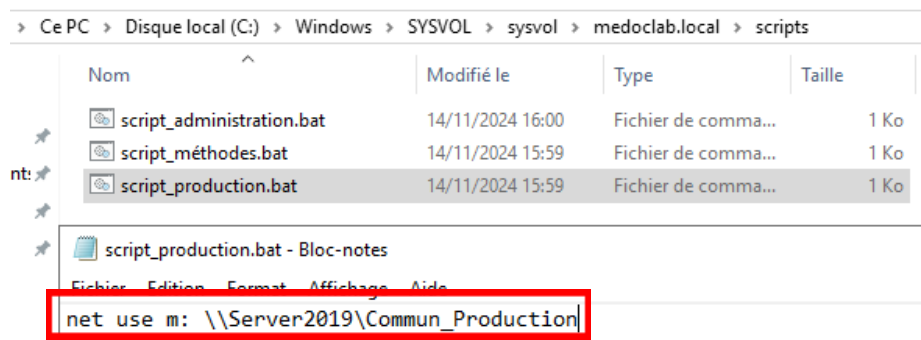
> Ce PC > Disque local (C:) > Windows > SYSVOL > sysvol > medoclab.local > scripts

| Nom | Modifié le | Type | Taille |
|---|---|---|---|
| script_administration.bat | 14/11/2024 16:00 | Fichier de comma... | 1 Ko |
| script_méthodes.bat | 14/11/2024 15:59 | Fichier de comma... | 1 Ko |
| script_production.bat | 14/11/2024 15:59 | Fichier de comma... | 1 Ko |

nts

script_production.bat - Bloc-notes

Fichier Edition Format Affichage Aide

net use m: \\Server2019\Commun_Production